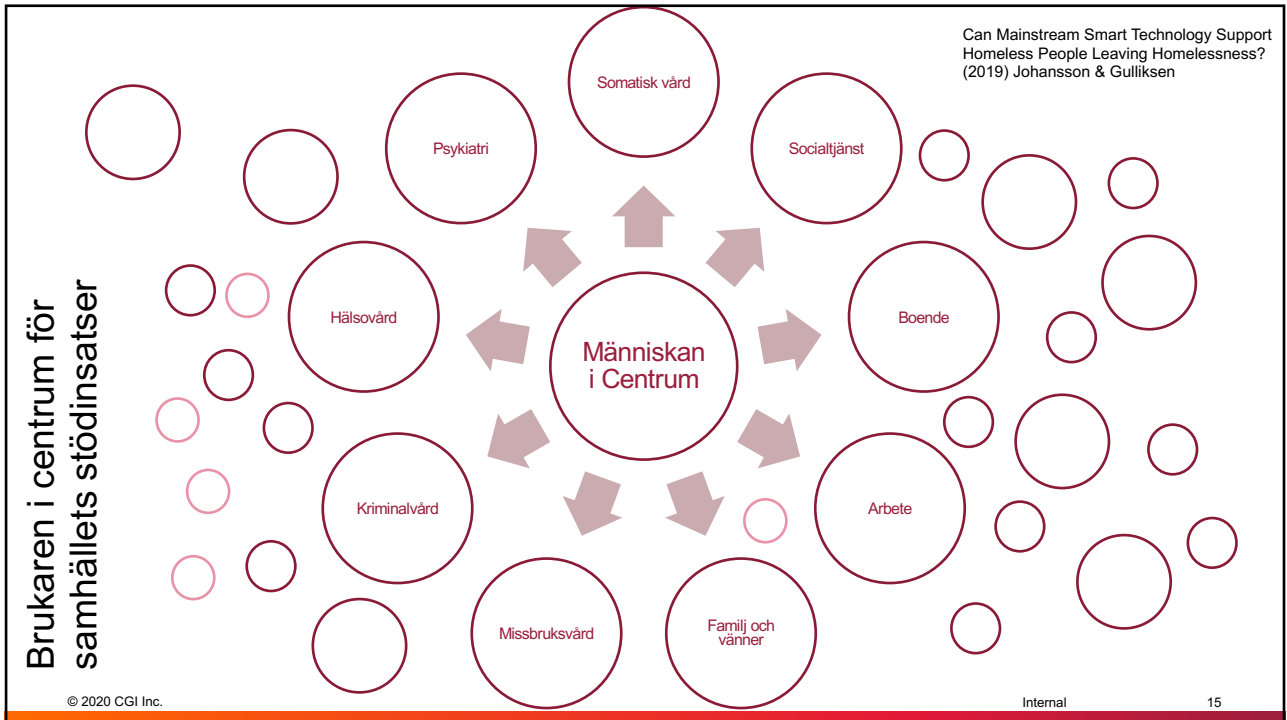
Brukaren i centrum för samhällets stödinsatser

Can Mainstream Smart Technology Support Homeless People Leaving Homelessness? (2019) Johansson & Gulliksen

Människan i Centrum

Somatisk vård

Socialtjänst

Boende

Arbete

Familj och vänner

Missbruksvård

Kriminalvård

Hälsovård

Psykiatri

© 2020 CGI Inc.

Internal

15